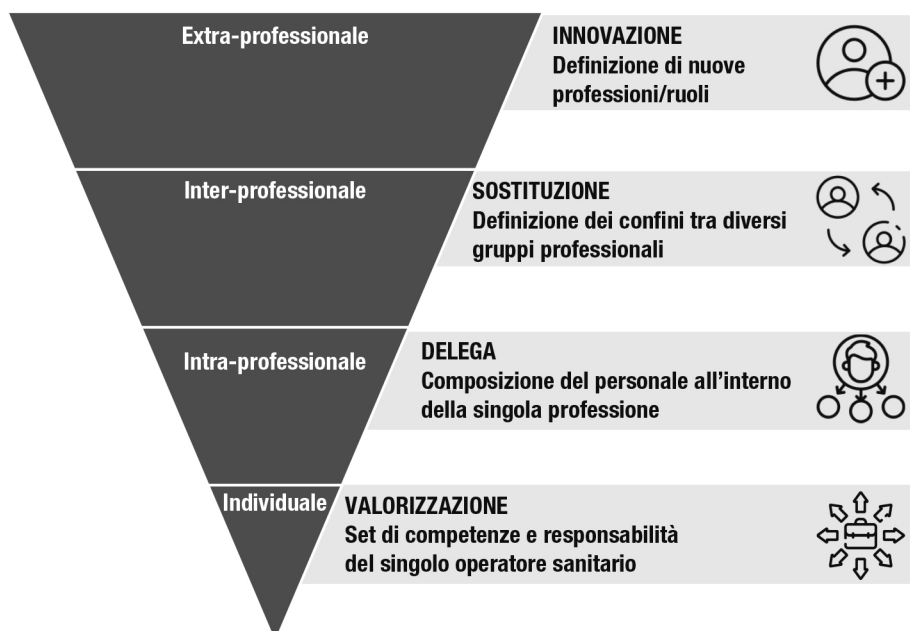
Extra-professionale

INNOVAZIONE
Definizione di nuove professioni/ruoli

Inter-professionale

SOSTITUZIONE
Definizione dei confini tra diversi gruppi professionali

Intra-professionale

DELEGA
Composizione del personale all'interno della singola professione

Individuale

VALORIZZAZIONE
Set di competenze e responsabilità del singolo operatore sanitario